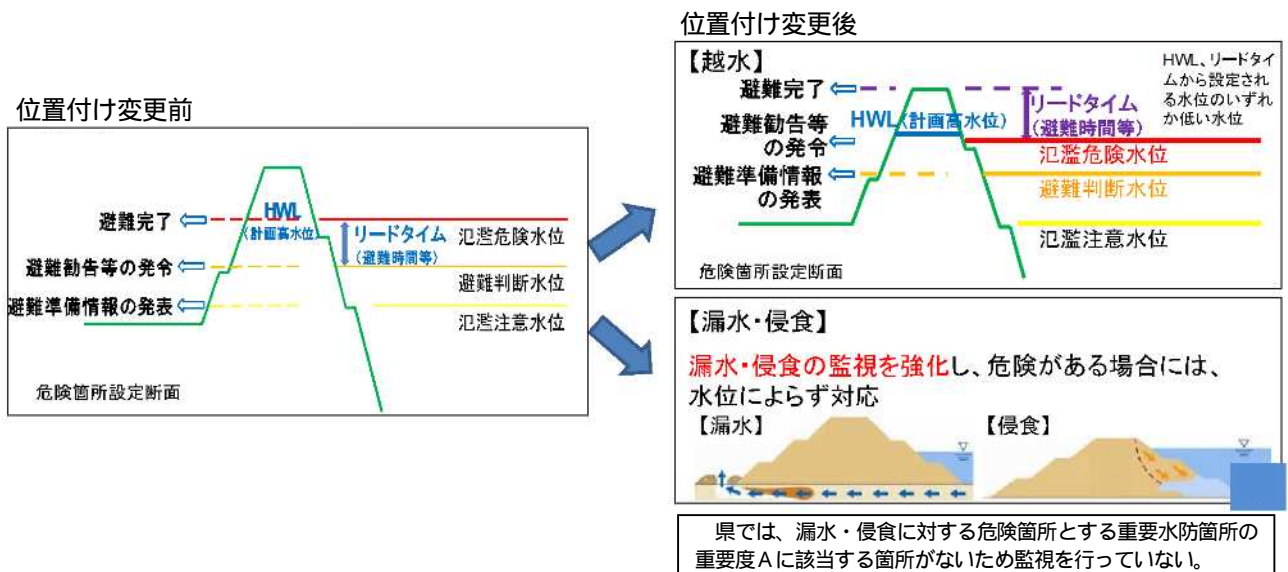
位置付け変更前

避難完了
HWL
（計画高水位）
リードタイム
（避難時間等）
氾濫危険水位
避難勧告等の発令
避難判断水位
避難準備情報の発表
氾濫注意水位
危険箇所設定断面

位置付け変更後

【越水】
HWL、リードタイムから設定される水位のいずれか低い水位
避難完了
HWL（計画高水位）
リードタイム
（避難時間等）
避難勧告等の発令
氾濫危険水位
避難準備情報の発表
避難判断水位
氾濫注意水位
危険箇所設定断面

【漏水・侵食】
漏水・侵食の監視を強化し、危険がある場合には、水位によらず対応
【漏水】
【侵食】

県では、漏水・侵食に対する危険箇所とする重要水防箇所の重要度Aに該当する箇所がないため監視を行っていない。